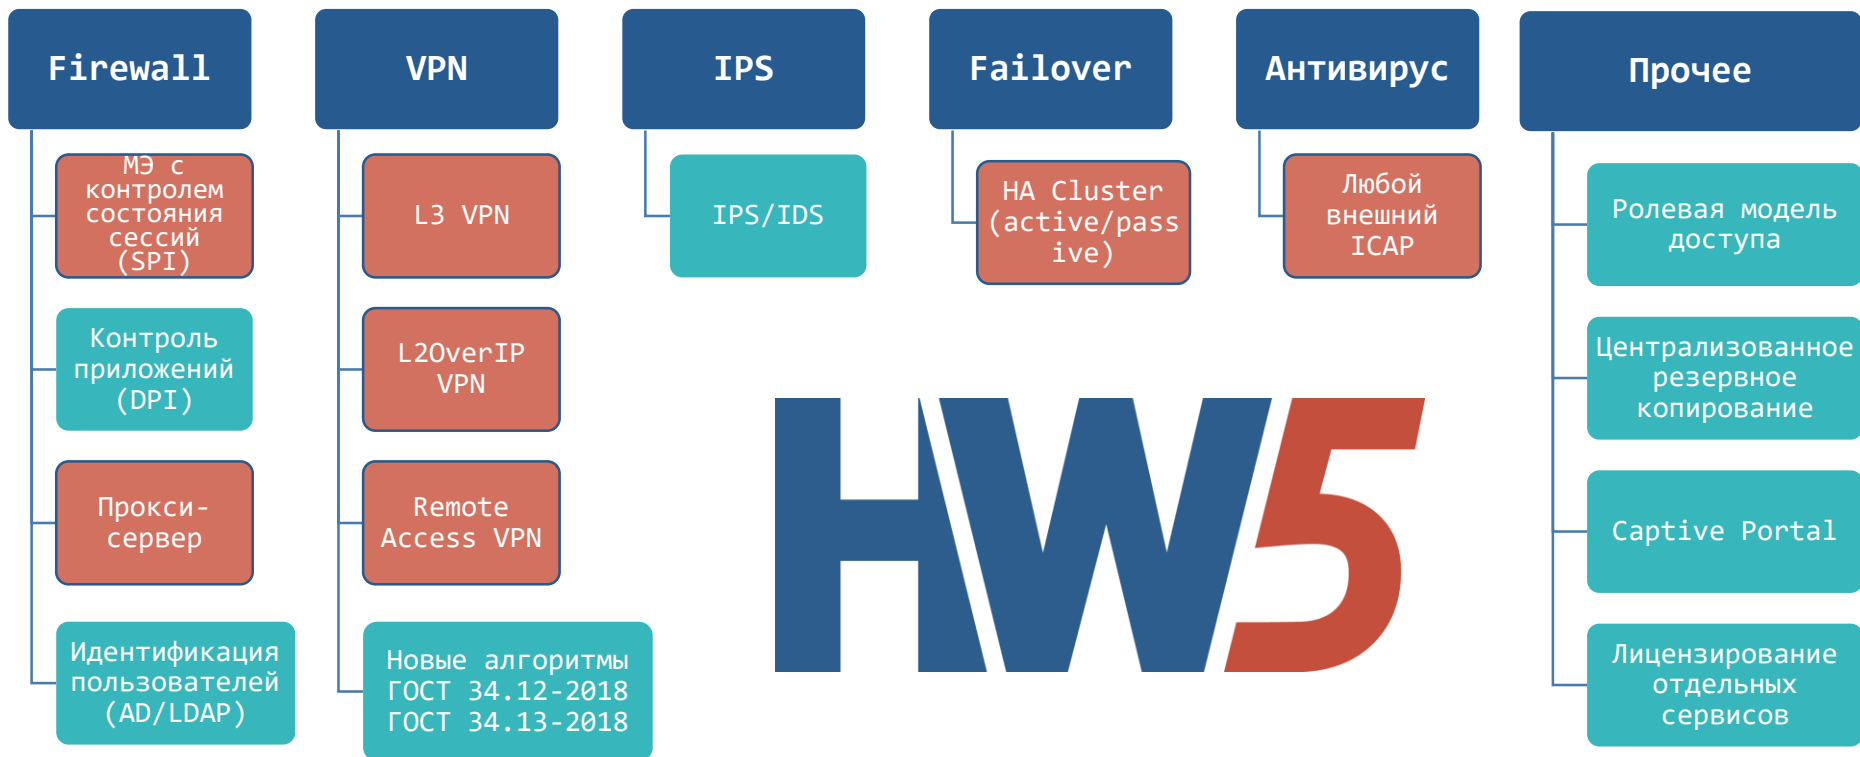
Firewall

МЭ с контролем состояния сессий (SPI)

Контроль приложений (DPI)

Прокси-сервер

Идентификация пользователей (AD/LDAP)

VPN

L3 VPN

L2OverIP VPN

Remote Access VPN

Новые алгоритмы ГОСТ 34.12-2018 ГОСТ 34.13-2018

IPS

IPS/IDS

Failover

HA Cluster (active/passive)

Антивирус

Любой внешний ICAP

Прочее

Ролевая модель доступа

Централизованное резервное копирование

Captive Portal

Лицензирование отдельных сервисов

HW5